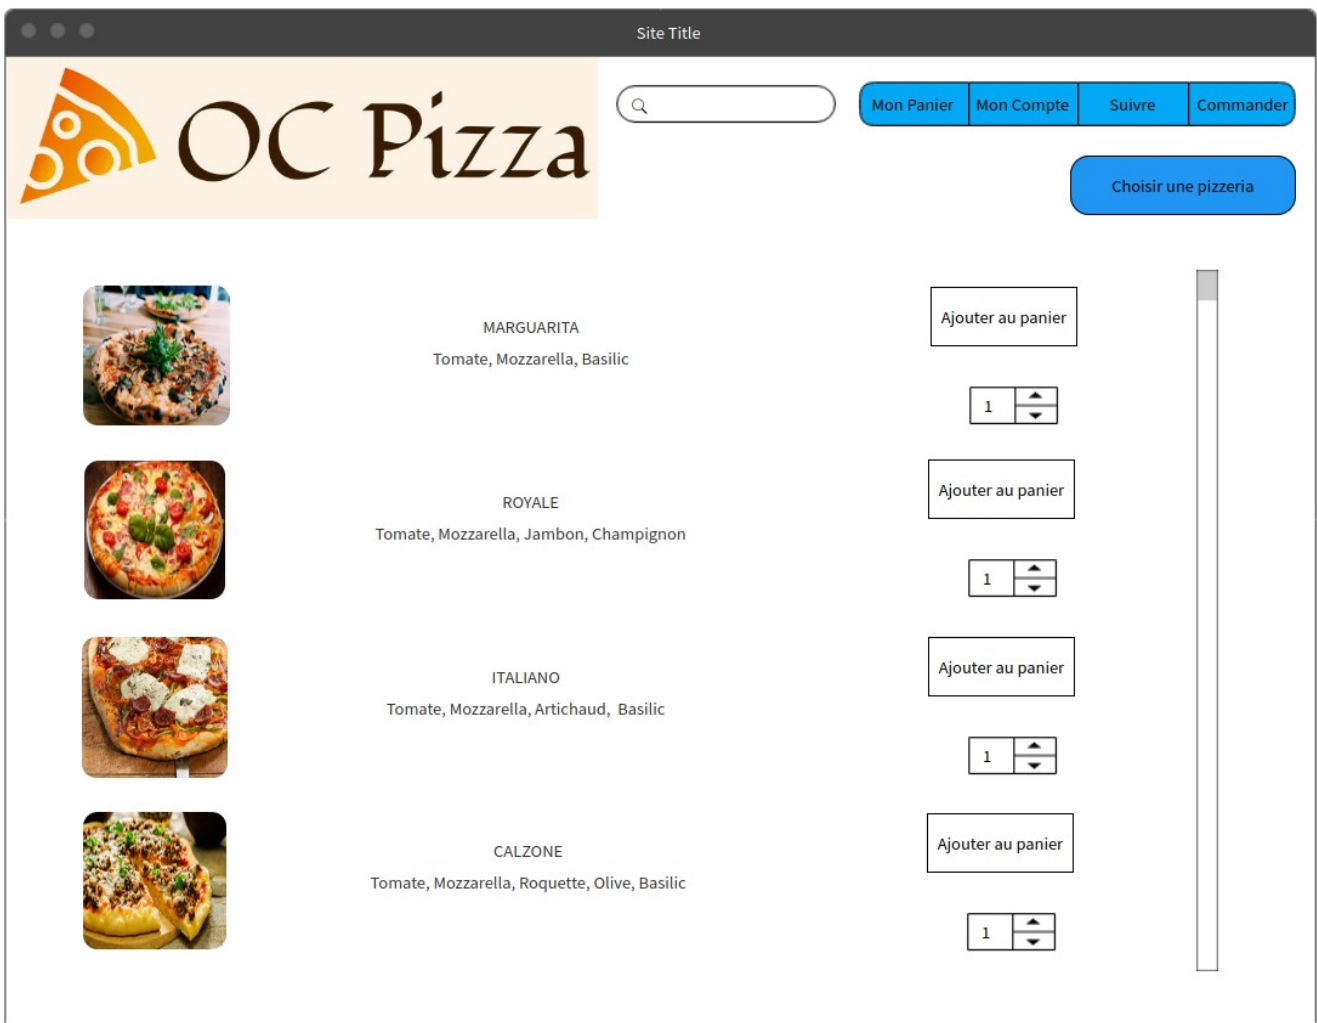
Site Title

OC Pizza

Mon Panier | Mon Compte | Suivre | Commander

Choisir une pizzeria

MARGUARITA
Tomate, Mozzarella, Basilic

Ajouter au panier

1

ROYALE
Tomate, Mozzarella, Jambon, Champignon

Ajouter au panier

1

ITALIANO
Tomate, Mozzarella, Artichaud, Basilic

Ajouter au panier

1

CALZONE
Tomate, Mozzarella, Roquette, Olive, Basilic

Ajouter au panier

1